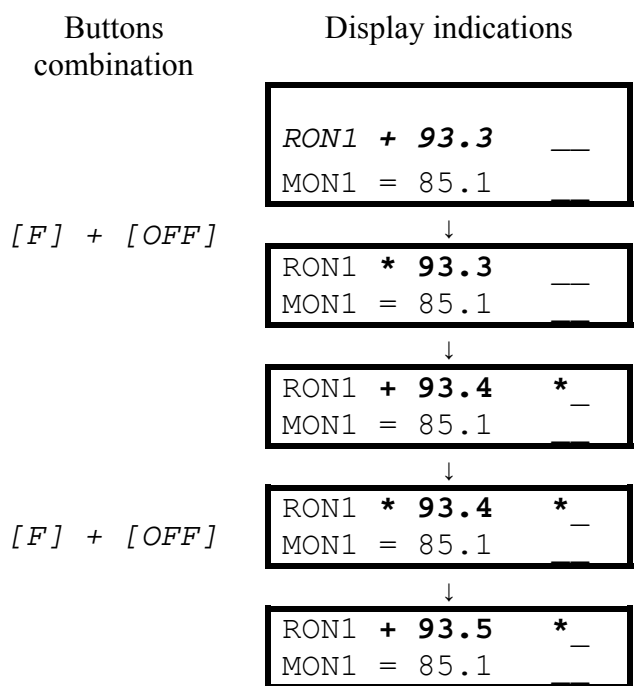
Buttons combination

Display indications

RON1 + 93.3 __
MON1 = 85.1 __

[F] + [OFF]

↓

RON1 * 93.3 __
MON1 = 85.1 __

↓

RON1 + 93.4 *_
MON1 = 85.1 __

↓

[F] + [OFF]

RON1 * 93.4 *_
MON1 = 85.1 __

↓

RON1 + 93.5 *_
MON1 = 85.1 __